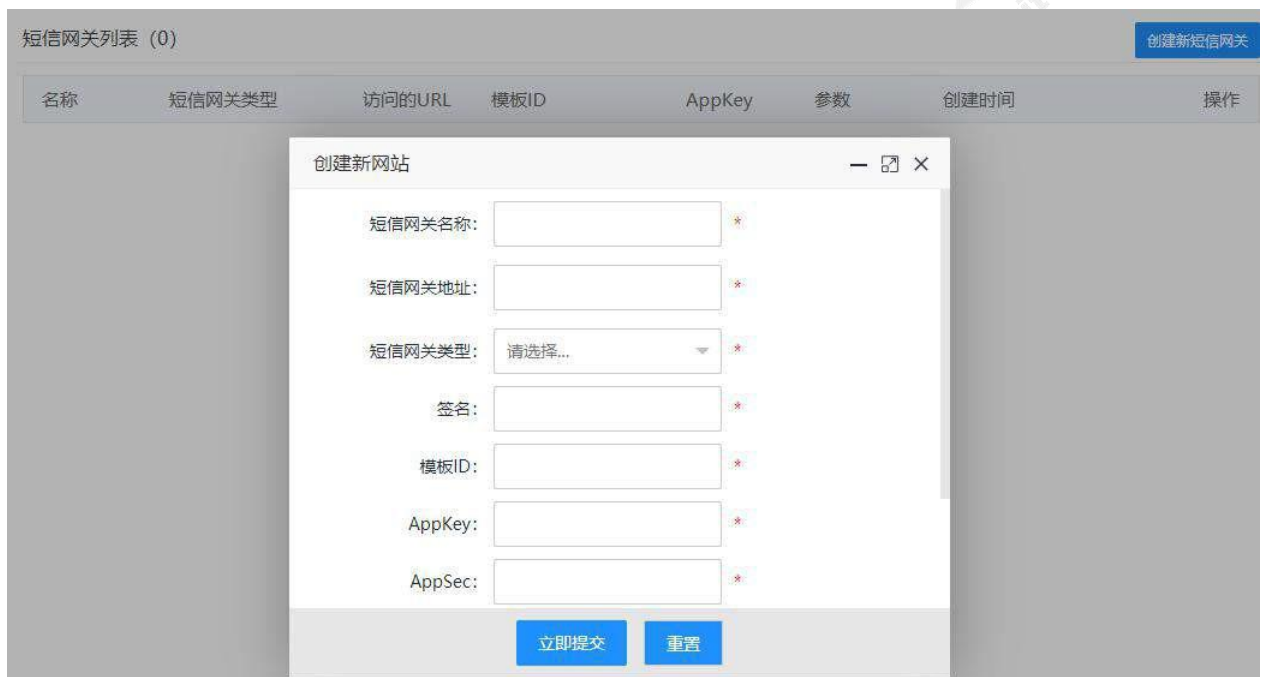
短信网关列表 (0)

创建新短信网关

| 名称 | 短信网关类型 | 访问的URL | 模板ID | AppKey | 参数 | 创建时间 | 操作 |
|---|---|---|---|---|---|---|---|

创建新网站

短信网关名称: *

短信网关地址: *

短信网关类型: 请选择... *

签名: *

模板ID: *

AppKey: *

AppSec: *

立即提交 重置